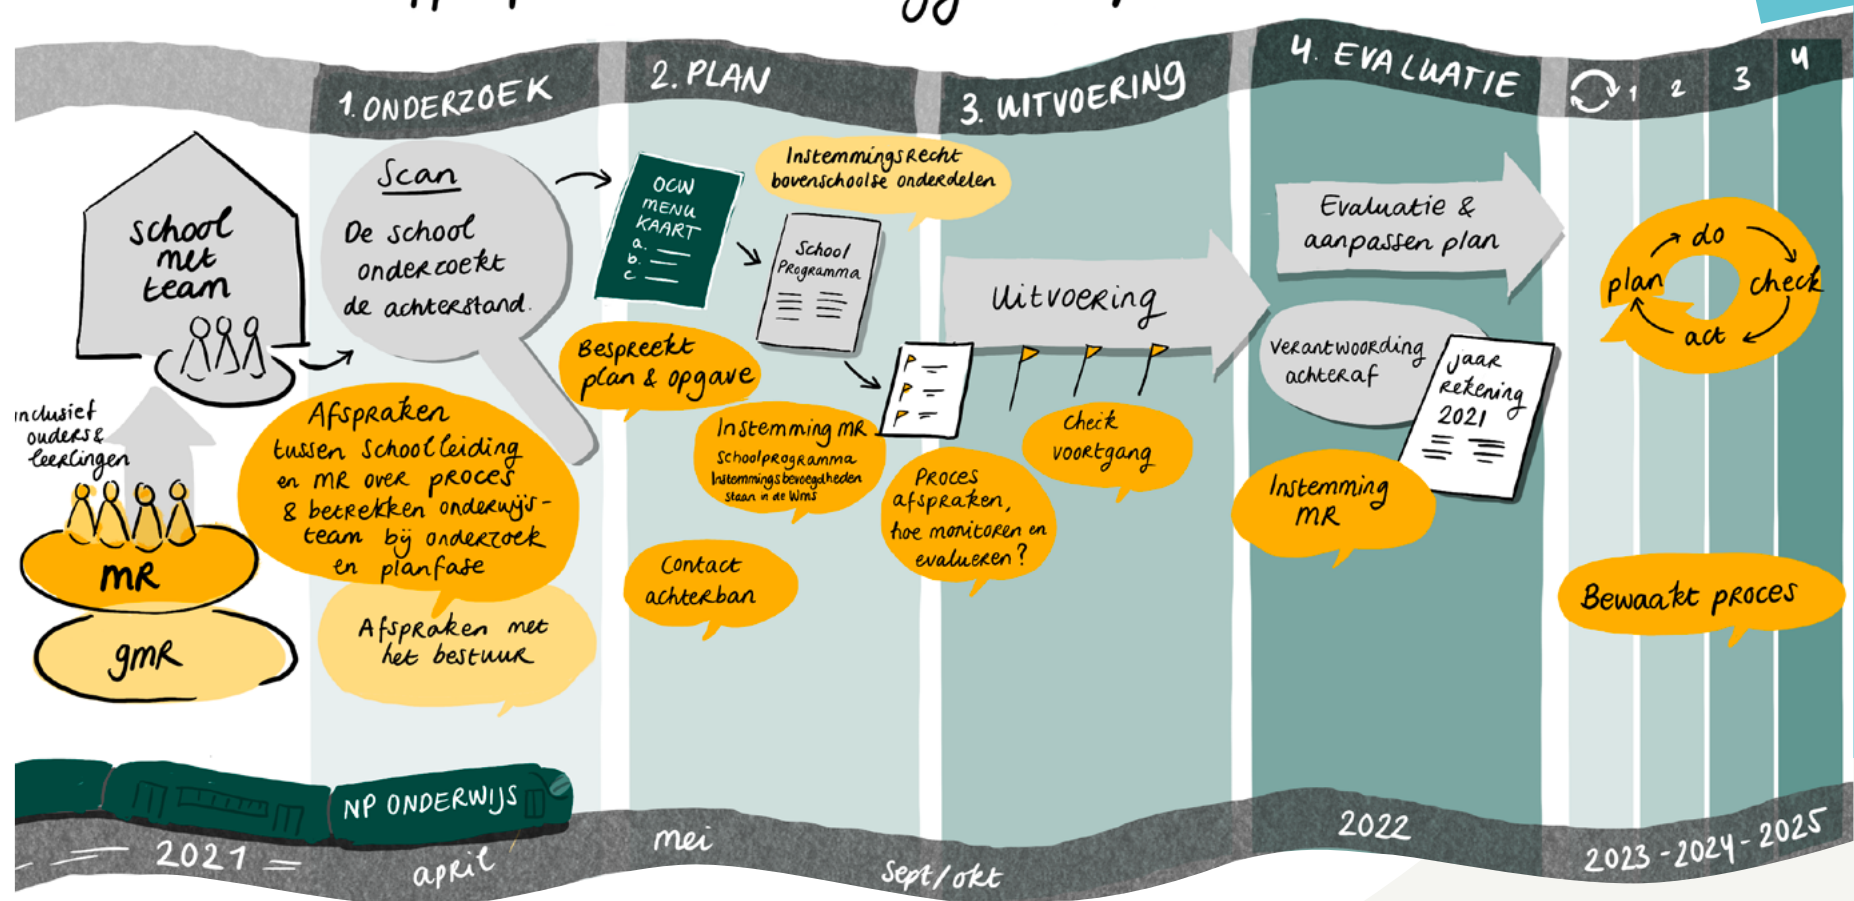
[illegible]

1. ONDERZOEK

2. PLAN

3. UITVOERING

4. EVALUATIE

1 2 3 4

school met team

inclusief ouders & leerlingen

MR

gMR

Scan

De school onderzoekt de achterstand.

Afspraken tussen schoolleiding en MR over proces & betrekken onderwijsteam bij onderzoek en planfase

Afspraken met het bestuur

OCW MENU KAART
a.
b.
c.

School Programma

Instemmingsrecht bovenschoolse onderdelen

Bespreekt plan & opgave

Instemming MR
Schoolprogramma
Instemmingsbevoegdheden staan in de Wms

Contact achterban

Uitvoering

Check voortgang

Proces afspraken, hoe monitoren en evalueren?

Evaluatie & aanpassen plan

Verantwoording achteraf

Jaar rekening 2021

Instemming MR

do

plan

check

act

Bewaakt proces

NP ONDERWIJS

2021

april

mei

Sept/okt

2022

2023 - 2024 - 2025